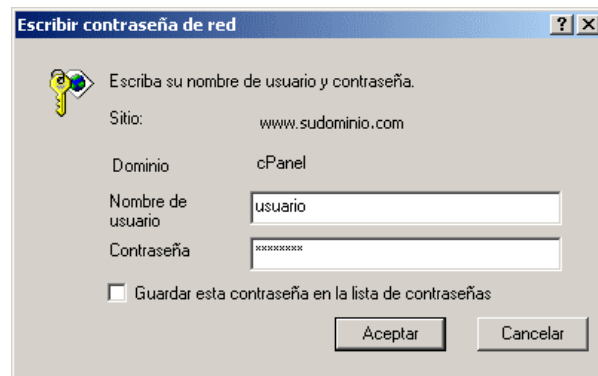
Escribir contraseña de red

? X

Escriba su nombre de usuario y contraseña.

Sitio: www.sudominio.com

Dominio cPanel

Nombre de usuario usuario

Contraseña ********

Guardar esta contraseña en la lista de contraseñas

Aceptar

Cancelar